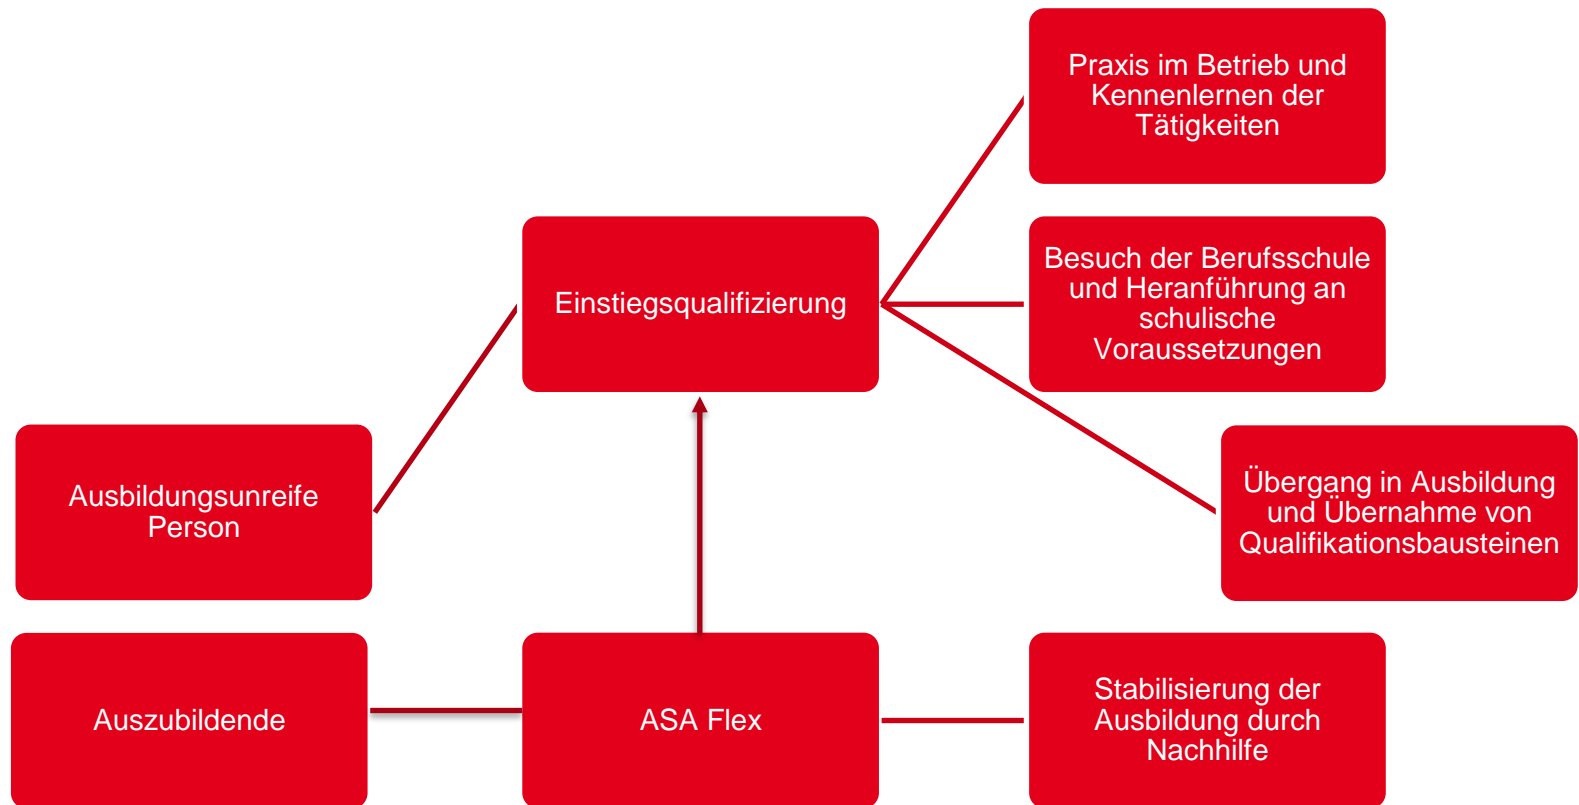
Praxis im Betrieb und Kennenlernen der Tätigkeiten

Einstiegsqualifizierung

Besuch der Berufsschule und Heranführung an schulische Voraussetzungen

Ausbildungsunreife Person

Übergang in Ausbildung und Übernahme von Qualifikationsbausteinen

Auszubildende

ASA Flex

Stabilisierung der Ausbildung durch Nachhilfe